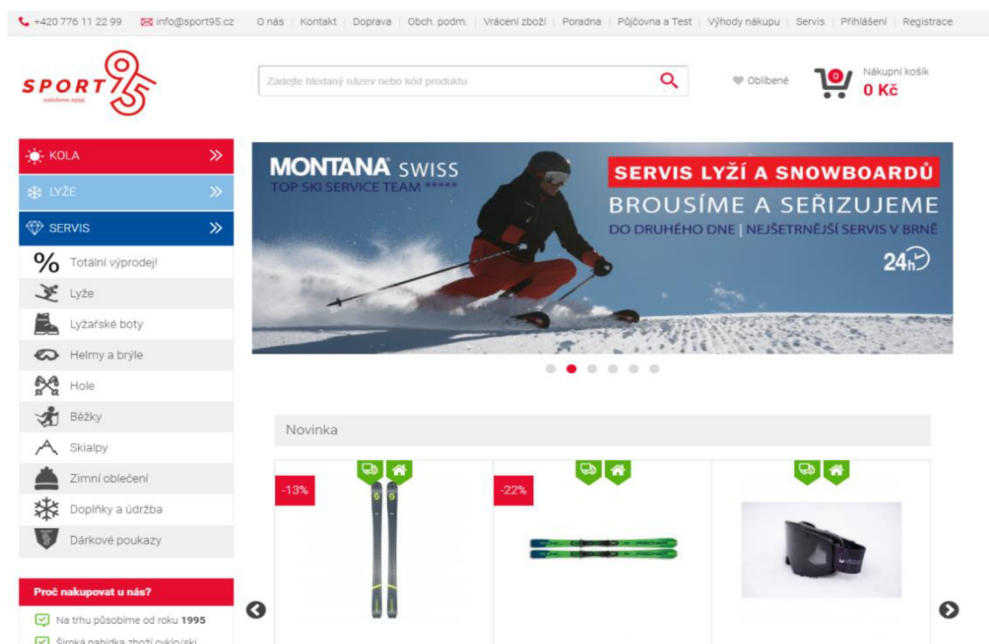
+420 776 11 22 99 info@sport95.cz O nás | Kontakt | Doprava | Obch. podm. | Vrácení zboží | Poradna | Půjčovna a Test | Výhody nákupu | Servis | Přihlášení | Registrace

SPORT 95
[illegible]

Zadejte hledaný název nebo kód produktu

Oblíbené

0
Nákupní košík
0 Kč

KOLA
LYŽE
SERVIS
Totální výprodej!
Lyže
Lyžařské boty
Helmy a brýle
Hole
Běžky
Skialpy
Zimní oblečení
Doplňky a údržba
Dárkové poukazy

MONTANA SWISS
TOP SKI SERVICE TEAM *****
SERVIS LYŽÍ A SNOWBOARDŮ
BROUSÍME A SEŘIZUJEME
DO DRUHÉHO DNE | NEJŠETRNĚJŠÍ SERVIS V BRNĚ
24h

Novinka

-13%
-22%

Proč nakupovat u nás?
Na trhu působíme od roku 1995
Široká nabídka zboží cyklo/ski